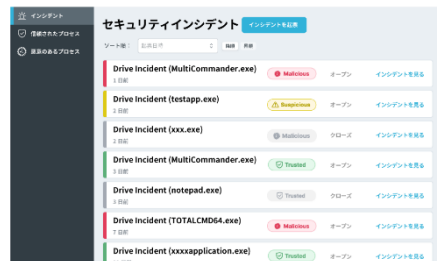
インシデント
信頼されたプロセス
関係のあるプロセス

セキュリティインシデント
インシデントを起票

ソート順：
最新日付
昇順
昇順

Drive Incident (MultiCommander.exe)
1 日前
Malicious
オープン
インシデントを見る

Drive Incident (testapp.exe)
1 日前
Suspicious
オープン
インシデントを見る

Drive Incident (xxx.exe)
3 日前
Malicious
クローズ
インシデントを見る

Drive Incident (MultiCommander.exe)
3 日前
Trusted
オープン
インシデントを見る

Drive Incident (notepad.exe)
5 日前
Trusted
クローズ
インシデントを見る

Drive Incident (TOTALCMD64.exe)
7 日前
Malicious
オープン
インシデントを見る

Drive Incident (xxxxapplication.exe)
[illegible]
Trusted
オープン
インシデントを見る